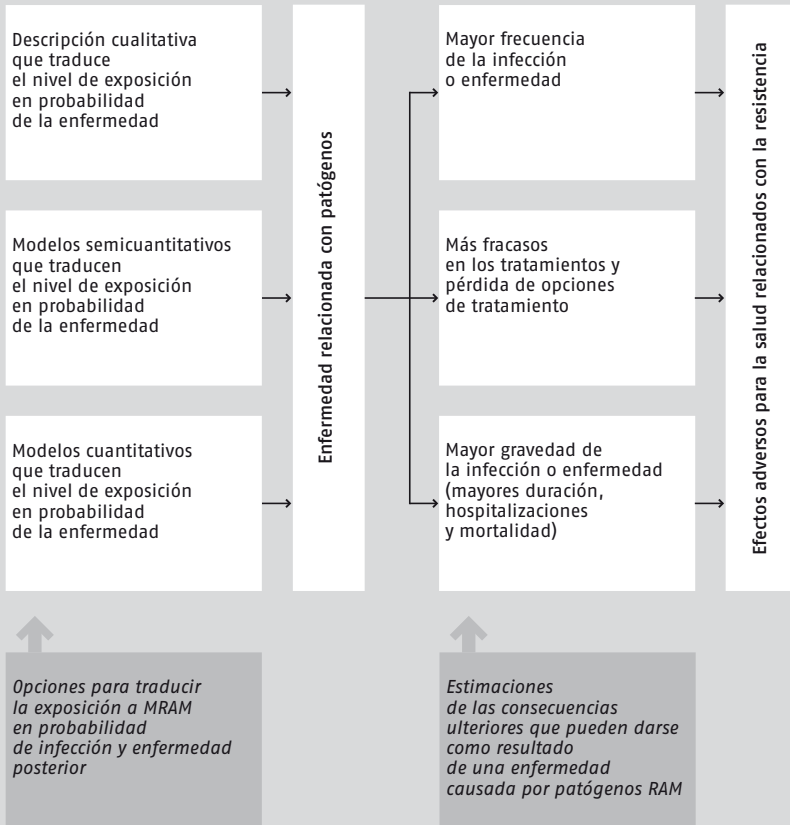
Descripción cualitativa que traduce el nivel de exposición en probabilidad de la enfermedad

Modelos semicuantitativos que traducen el nivel de exposición en probabilidad de la enfermedad

Modelos cuantitativos que traducen el nivel de exposición en probabilidad de la enfermedad

Enfermedad relacionada con patógenos

Mayor frecuencia de la infección o enfermedad

Más fracasos en los tratamientos y pérdida de opciones de tratamiento

Mayor gravedad de la infección o enfermedad (mayores duración, hospitalizaciones y mortalidad)

Efectos adversos para la salud relacionados con la resistencia

Opciones para traducir la exposición a MRAM en probabilidad de infección y enfermedad posterior

Estimaciones de las consecuencias ulteriores que pueden darse como resultado de una enfermedad causada por patógenos RAM